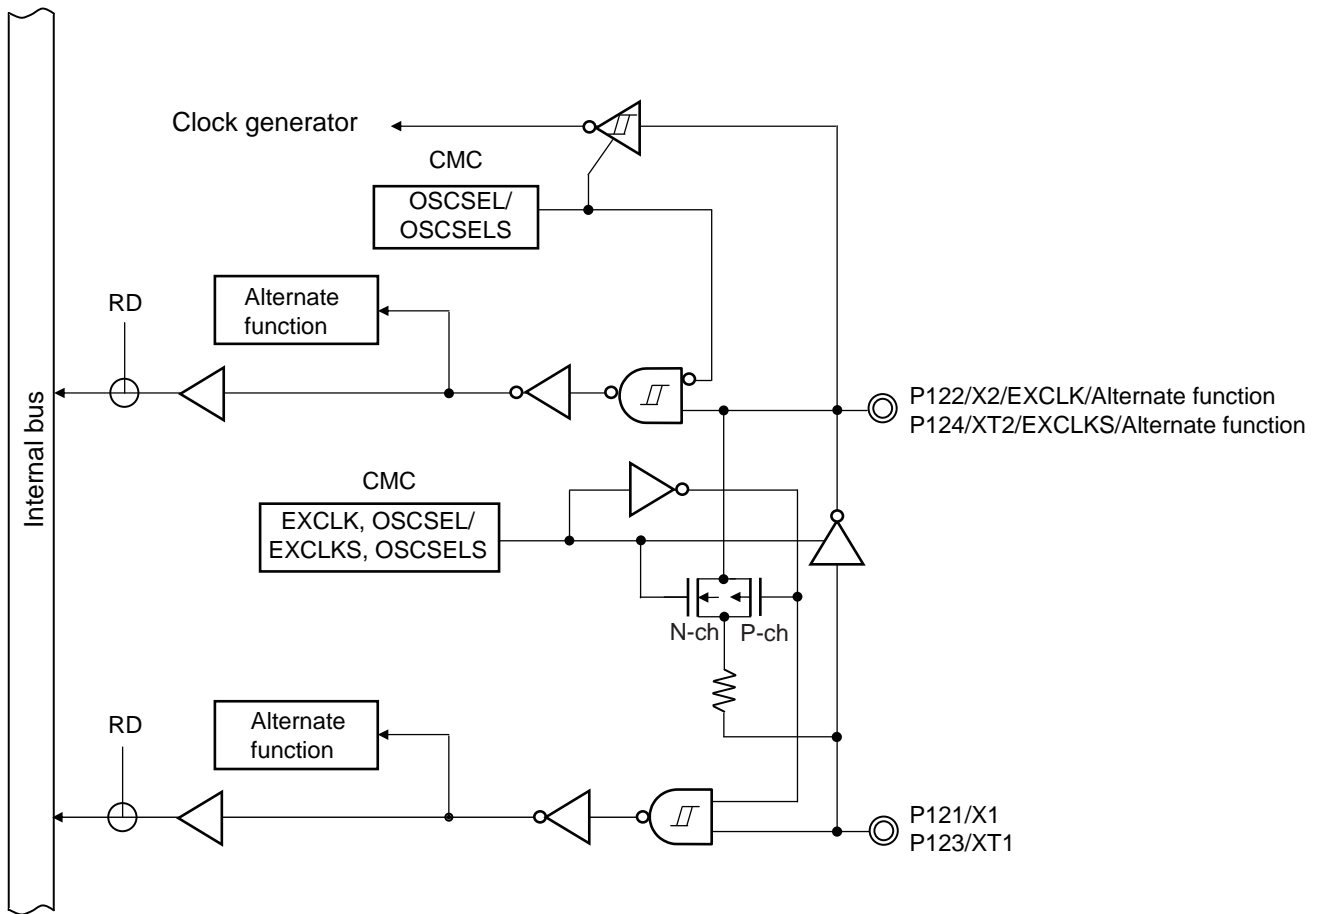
Clock generator

CMC

OSCSEL/
OSCSELS

RD

Alternate function

Internal bus

P122/X2/EXCLK/Alternate function
P124/XT2/EXCLKS/Alternate function

CMC

EXCLK, OSCSEL/
EXCLKS, OSCSELS

N-ch

P-ch

RD

Alternate function

P121/X1
P123/XT1